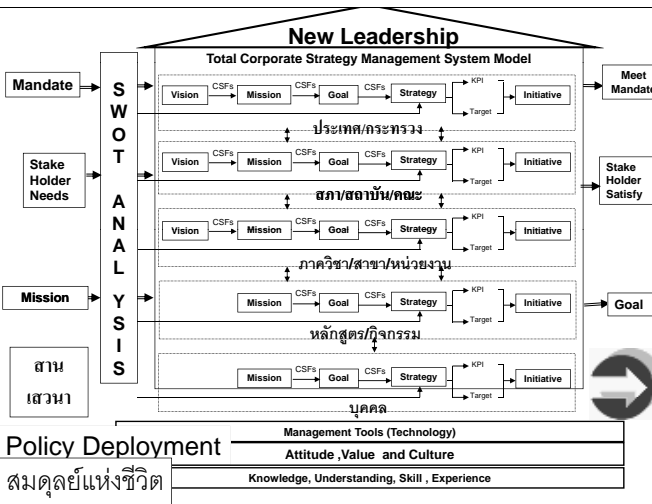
New Leadership

Total Corporate Strategy Management System Model

Mandate

Stake Holder Needs

Mission

S W O T A N A L Y S I S

Vision CSFs Mission CSFs Goal CSFs Strategy KPI Target Initiative

ประเทศ/กระทรวง

Vision CSFs Mission CSFs Goal CSFs Strategy KPI Target Initiative

สภา/สถาบัน/คณะ

Vision CSFs Mission CSFs Goal CSFs Strategy KPI Target Initiative

ภาควิชา/สาขา/หน่วยงาน

Mission CSFs Goal CSFs Strategy KPI Target Initiative

หลักสูตร/กิจกรรม

Mission CSFs Goal CSFs Strategy KPI Target Initiative

บุคคล

Meet Mandate

Stake Holder Satisfy

Goal

สาน เสวนา

Policy Deployment

สมดุลย์แห่งชีวิต

Management Tools (Technology)

Attitude ,Value and Culture

Knowledge, Understanding, Skill , Experience